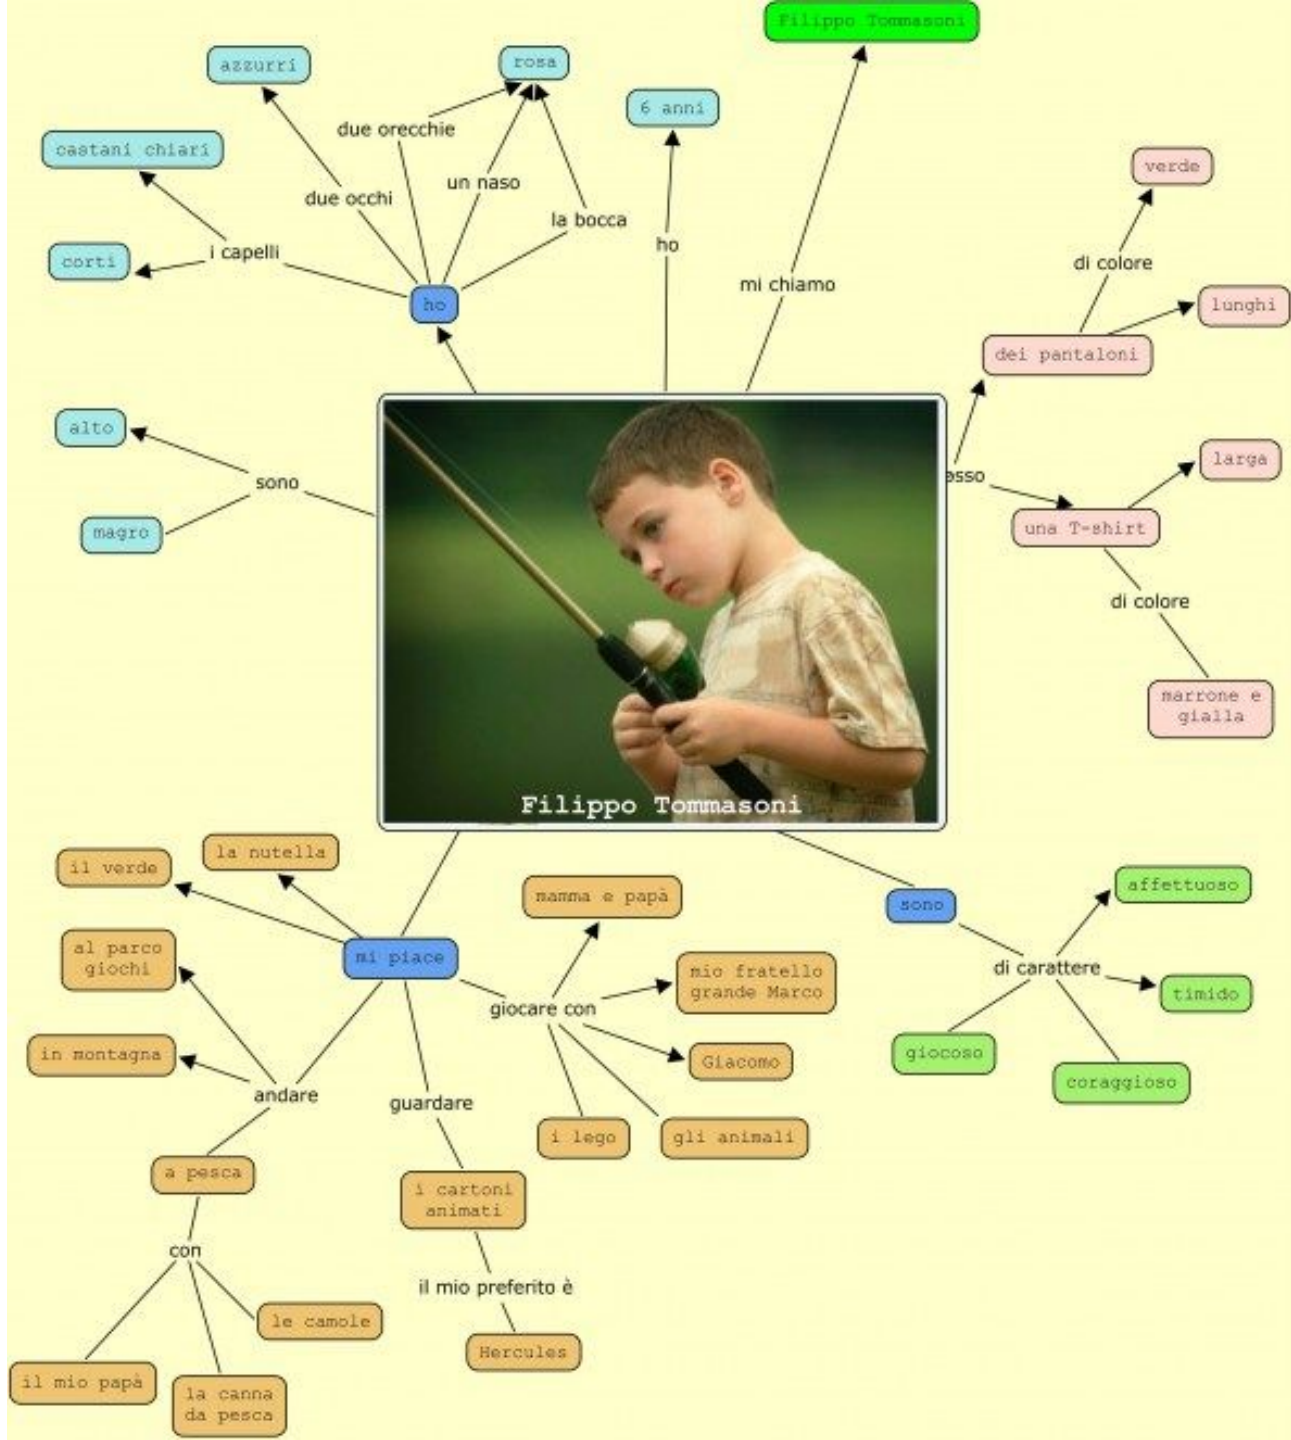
Filippo Tommasoni

azzurri

rosa

6 anni

due orecchie

castani chiari

un naso

due occhi

la bocca

ho

verde

i capelli

corti

di colore

mi chiamo

ho

lunghi

dei pantaloni

alto

esso

larga

sono

magro

una T-shirt

di colore

marrone e gialla

Filippo Tommasoni

la nutella

il verde

mamma e papà

affettuoso

sono

al parco giochi

mi piace

mio fratello grande Marco

di carattere

timido

giocare con

in montagna

Giacomo

giocoso

coraggioso

andare

guardare

i lego

gli animali

a pesca

i cartoni animati

con

il mio preferito è

le camole

Hercules

il mio papà

la canna da pesca